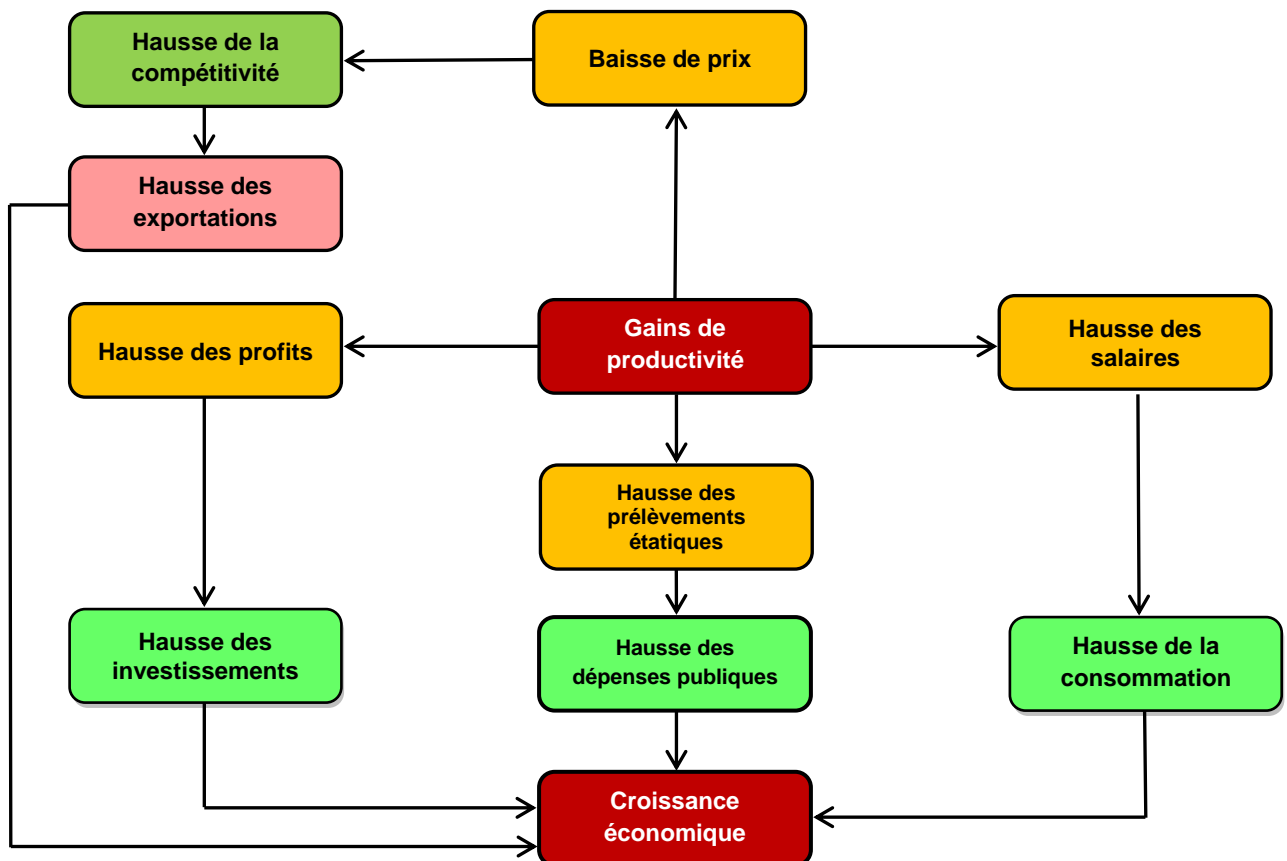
Hausse de la compétitivité

Baisse de prix

Hausse des exportations

Hausse des profits

Gains de productivité

Hausse des salaires

Hausse des prélèvements étatiques

Hausse des investissements

Hausse des dépenses publiques

Hausse de la consommation

Croissance économique